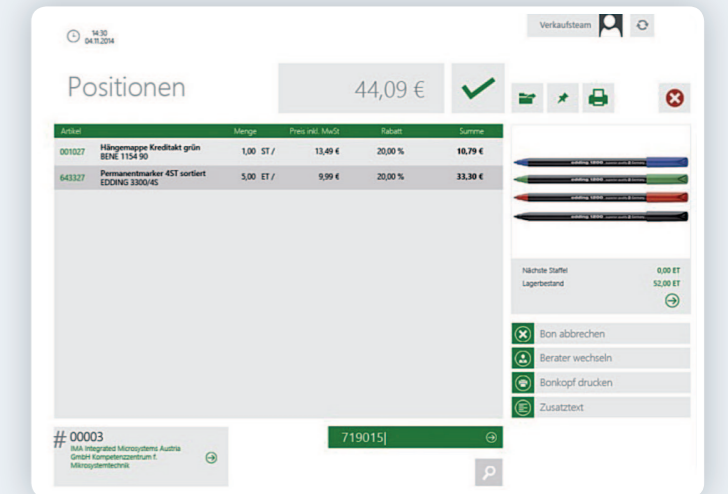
14:30
04.11.2014

Verkaufsteam

Positionen

44,09 €

| Artikel | | Menge | Preis inkl. MwSt | Rabatt | Summe |
|---|---|---|---|---|---|
| 001027 | Hängemappe Kreditakt grün BENE 1154 90 | 1,00 ST / | 13,49 € | 20,00 % | 10,79 € |
| 643327 | Permanentmarker 4ST sortiert EDDING 3300/4S | 5,00 ET / | 9,99 € | 20,00 % | 33,30 € |

Nächste Staffel 0,00 ET
Lagerbestand 52,00 ET

Bon abbrechen
Berater wechseln
Bonkopf drucken
Zusatztext

# 00003
IMA Integrated Microsystems Austria GmbH Kompetenzzentrum f. Mikrosystemtechnik

719015|